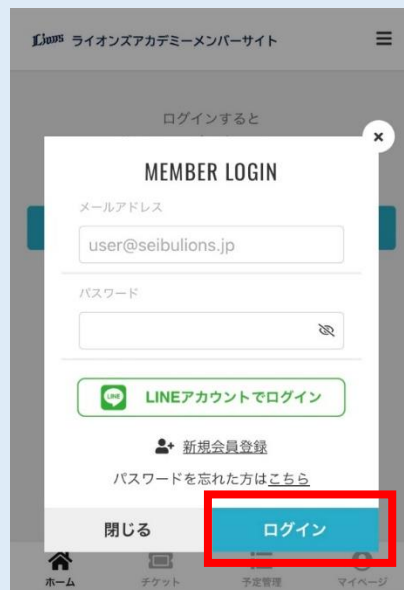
Lions ライオンズアカデミーメンバーサイト

ログインすると

MEMBER LOGIN

メールアドレス

user@seibulions.jp

パスワード

LINE

LINEアカウントでログイン

新規会員登録

パスワードを忘れた方はこちら

閉じる

ログイン

ホーム

チケット

予定管理

マイページ